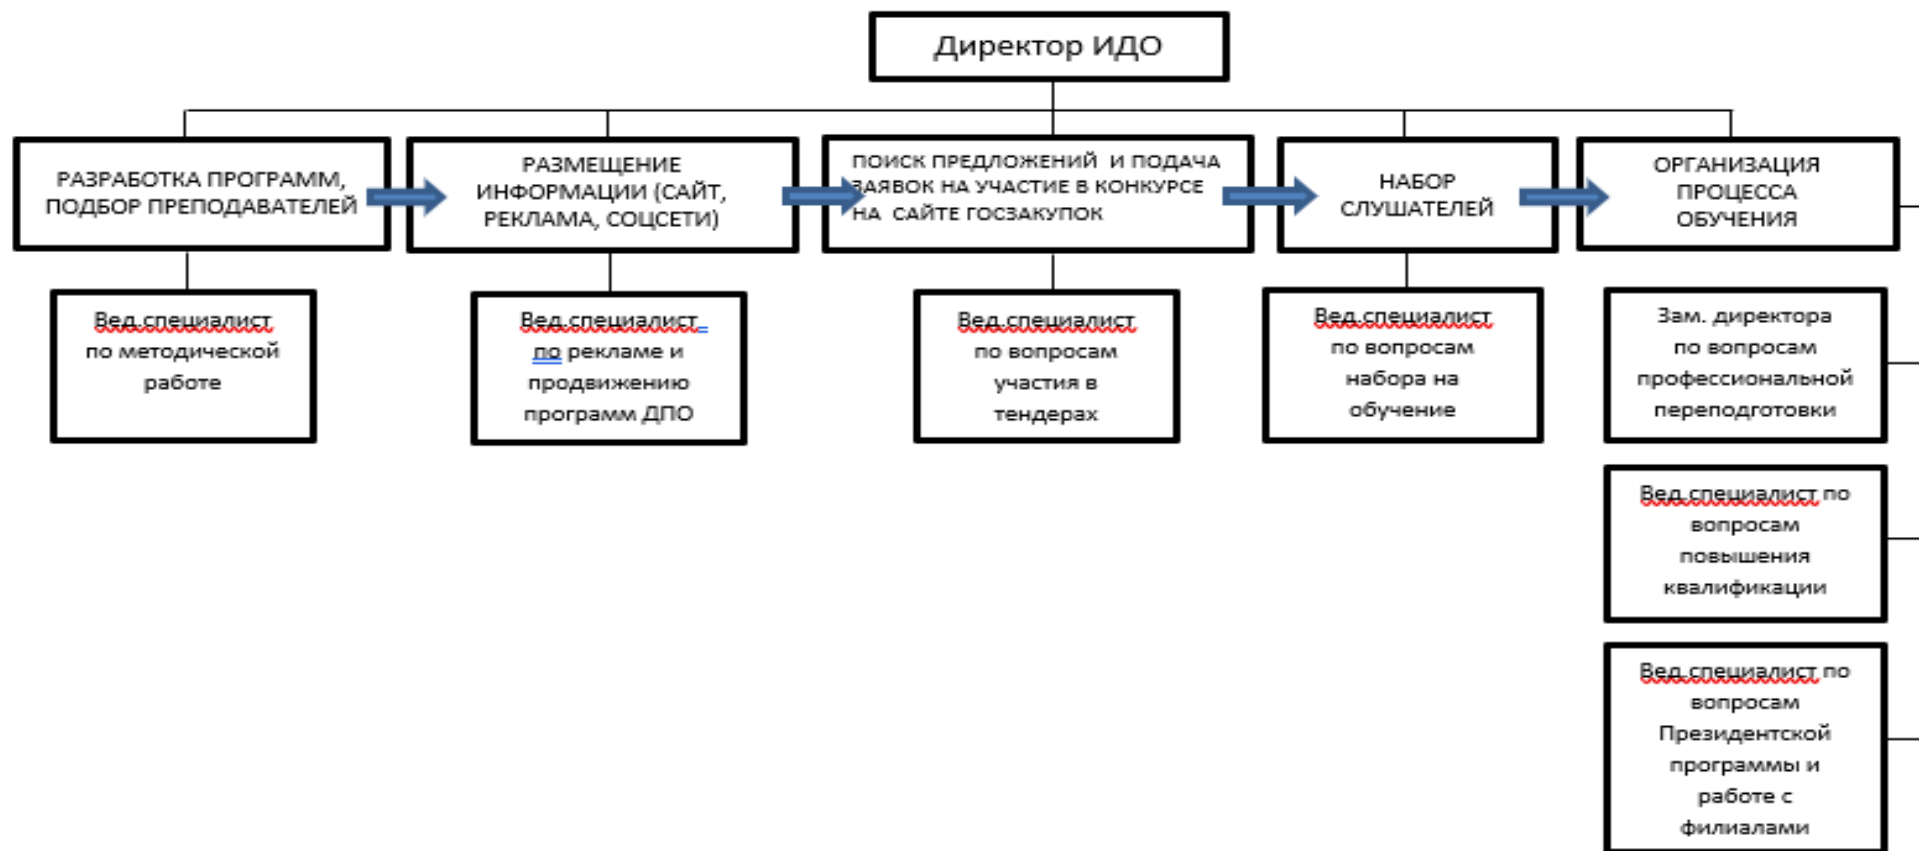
Директор ИДО

РАЗРАБОТКА ПРОГРАММ, ПОДБОР ПРЕПОДАВАТЕЛЕЙ

РАЗМЕЩЕНИЕ ИНФОРМАЦИИ (САЙТ, РЕКЛАМА, СОЦСЕТИ)

ПОИСК ПРЕДЛОЖЕНИЙ И ПОДАЧА ЗАЯВОК НА УЧАСТИЕ В КОНКУРСЕ НА САЙТЕ ГОСЗАКУПОК

НАБОР СЛУШАТЕЛЕЙ

ОРГАНИЗАЦИЯ ПРОЦЕССА ОБУЧЕНИЯ

Вед.специалист по методической работе

Вед.специалист по рекламе и продвижению программ ДПО

Вед.специалист по вопросам участия в тендерах

Вед.специалист по вопросам набора на обучение

Зам. директора по вопросам профессиональной переподготовки

Вед.специалист по вопросам повышения квалификации

Вед.специалист по вопросам Президентской программы и работе с филиалами